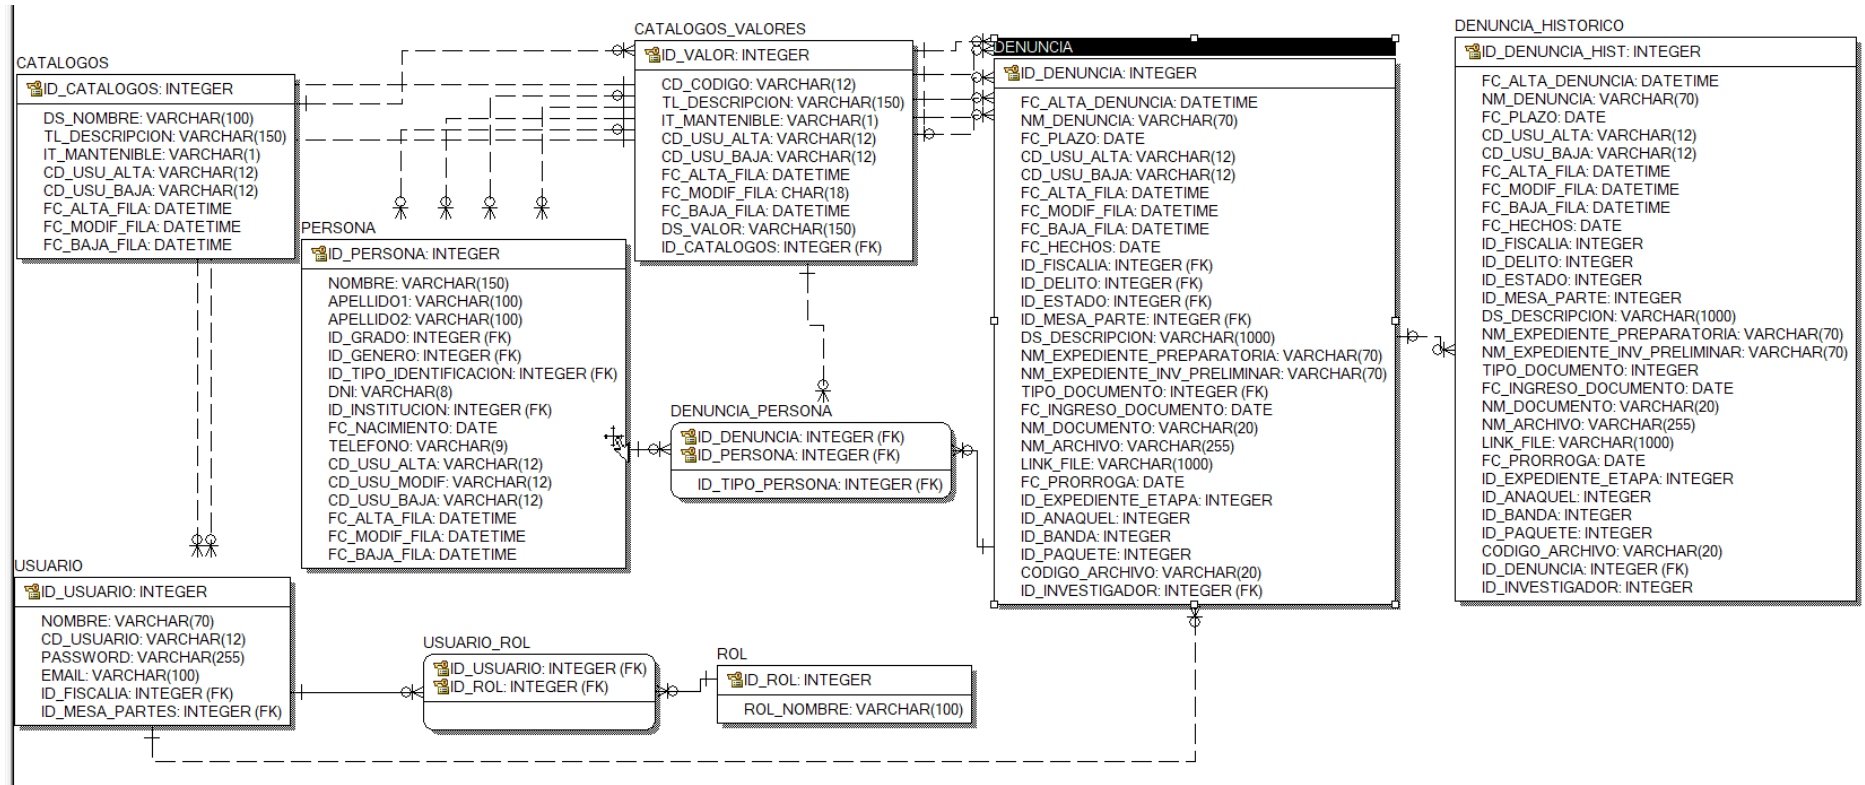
CATALOGOS
ID_CATALOGOS: INTEGER
DS_NOMBRE: VARCHAR(100)
TL_DESCRIPCION: VARCHAR(150)
IT_MANTENIBLE: VARCHAR(1)
CD_USU_ALTA: VARCHAR(12)
CD_USU_BAJA: VARCHAR(12)
FC_ALTA_FILA: DATETIME
FC_MODIF_FILA: DATETIME
FC_BAJA_FILA: DATETIME

CATALOGOS_VALORES
ID_VALOR: INTEGER
CD_CODIGO: VARCHAR(12)
TL_DESCRIPCION: VARCHAR(150)
IT_MANTENIBLE: VARCHAR(1)
CD_USU_ALTA: VARCHAR(12)
CD_USU_BAJA: VARCHAR(12)
FC_ALTA_FILA: DATETIME
FC_MODIF_FILA: CHAR(18)
FC_BAJA_FILA: DATETIME
DS_VALOR: VARCHAR(150)
ID_CATALOGOS: INTEGER (FK)

DENUNCIA
ID_DENUNCIA: INTEGER
FC_ALTA_DENUNCIA: DATETIME
NM_DENUNCIA: VARCHAR(70)
FC_PLAZO: DATE
CD_USU_ALTA: VARCHAR(12)
CD_USU_BAJA: VARCHAR(12)
FC_ALTA_FILA: DATETIME
FC_MODIF_FILA: DATETIME
FC_BAJA_FILA: DATETIME
FC_HECHOS: DATE
ID_FISCALIA: INTEGER (FK)
ID_DELITO: INTEGER (FK)
ID_ESTADO: INTEGER (FK)
ID_MESA_PARTE: INTEGER (FK)
DS_DESCRIPCION: VARCHAR(1000)
NM_EXPEDIENTE_PREPARATORIA: VARCHAR(70)
NM_EXPEDIENTE_INV_PRELIMINAR: VARCHAR(70)
TIPO_DOCUMENTO: INTEGER (FK)
FC_INGRESO_DOCUMENTO: DATE
NM_DOCUMENTO: VARCHAR(20)
NM_ARCHIVO: VARCHAR(255)
LINK_FILE: VARCHAR(1000)
FC_PRORROGA: DATE
ID_EXPEDIENTE_ETAPA: INTEGER
ID_ANAQUEL: INTEGER
ID_BANDA: INTEGER
ID_PAQUETE: INTEGER
CODIGO_ARCHIVO: VARCHAR(20)
ID_INVESTIGADOR: INTEGER (FK)

DENUNCIA_HISTORICO
ID_DENUNCIA_HIST: INTEGER
FC_ALTA_DENUNCIA: DATETIME
NM_DENUNCIA: VARCHAR(70)
FC_PLAZO: DATE
CD_USU_ALTA: VARCHAR(12)
CD_USU_BAJA: VARCHAR(12)
FC_ALTA_FILA: DATETIME
FC_MODIF_FILA: DATETIME
FC_BAJA_FILA: DATETIME
FC_HECHOS: DATE
ID_FISCALIA: INTEGER
ID_DELITO: INTEGER
ID_ESTADO: INTEGER
ID_MESA_PARTE: INTEGER
DS_DESCRIPCION: VARCHAR(1000)
NM_EXPEDIENTE_PREPARATORIA: VARCHAR(70)
NM_EXPEDIENTE_INV_PRELIMINAR: VARCHAR(70)
TIPO_DOCUMENTO: INTEGER
FC_INGRESO_DOCUMENTO: DATE
NM_DOCUMENTO: VARCHAR(20)
NM_ARCHIVO: VARCHAR(255)
LINK_FILE: VARCHAR(1000)
FC_PRORROGA: DATE
ID_EXPEDIENTE_ETAPA: INTEGER
ID_ANAQUEL: INTEGER
ID_BANDA: INTEGER
ID_PAQUETE: INTEGER
CODIGO_ARCHIVO: VARCHAR(20)
ID_DENUNCIA: INTEGER (FK)
ID_INVESTIGADOR: INTEGER

PERSONA
ID_PERSONA: INTEGER
NOMBRE: VARCHAR(150)
APELLIDO1: VARCHAR(100)
APELLIDO2: VARCHAR(100)
ID_GRADO: INTEGER (FK)
ID_GENERO: INTEGER (FK)
ID_TIPO_IDENTIFICACION: INTEGER (FK)
DNI: VARCHAR(8)
ID_INSTITUCION: INTEGER (FK)
FC_NACIMIENTO: DATE
TELEFONO: VARCHAR(9)
CD_USU_ALTA: VARCHAR(12)
CD_USU_MODIF: VARCHAR(12)
CD_USU_BAJA: VARCHAR(12)
FC_ALTA_FILA: DATETIME
FC_MODIF_FILA: DATETIME
FC_BAJA_FILA: DATETIME

DENUNCIA_PERSONA
ID_DENUNCIA: INTEGER (FK)
ID_PERSONA: INTEGER (FK)
ID_TIPO_PERSONA: INTEGER (FK)

USUARIO
ID_USUARIO: INTEGER
NOMBRE: VARCHAR(70)
CD_USUARIO: VARCHAR(12)
PASSWORD: VARCHAR(255)
EMAIL: VARCHAR(100)
ID_FISCALIA: INTEGER (FK)
ID_MESA_PARTES: INTEGER (FK)

USUARIO_ROL
ID_USUARIO: INTEGER (FK)
ID_ROL: INTEGER (FK)

ROL
ID_ROL: INTEGER
ROL_NOMBRE: VARCHAR(100)